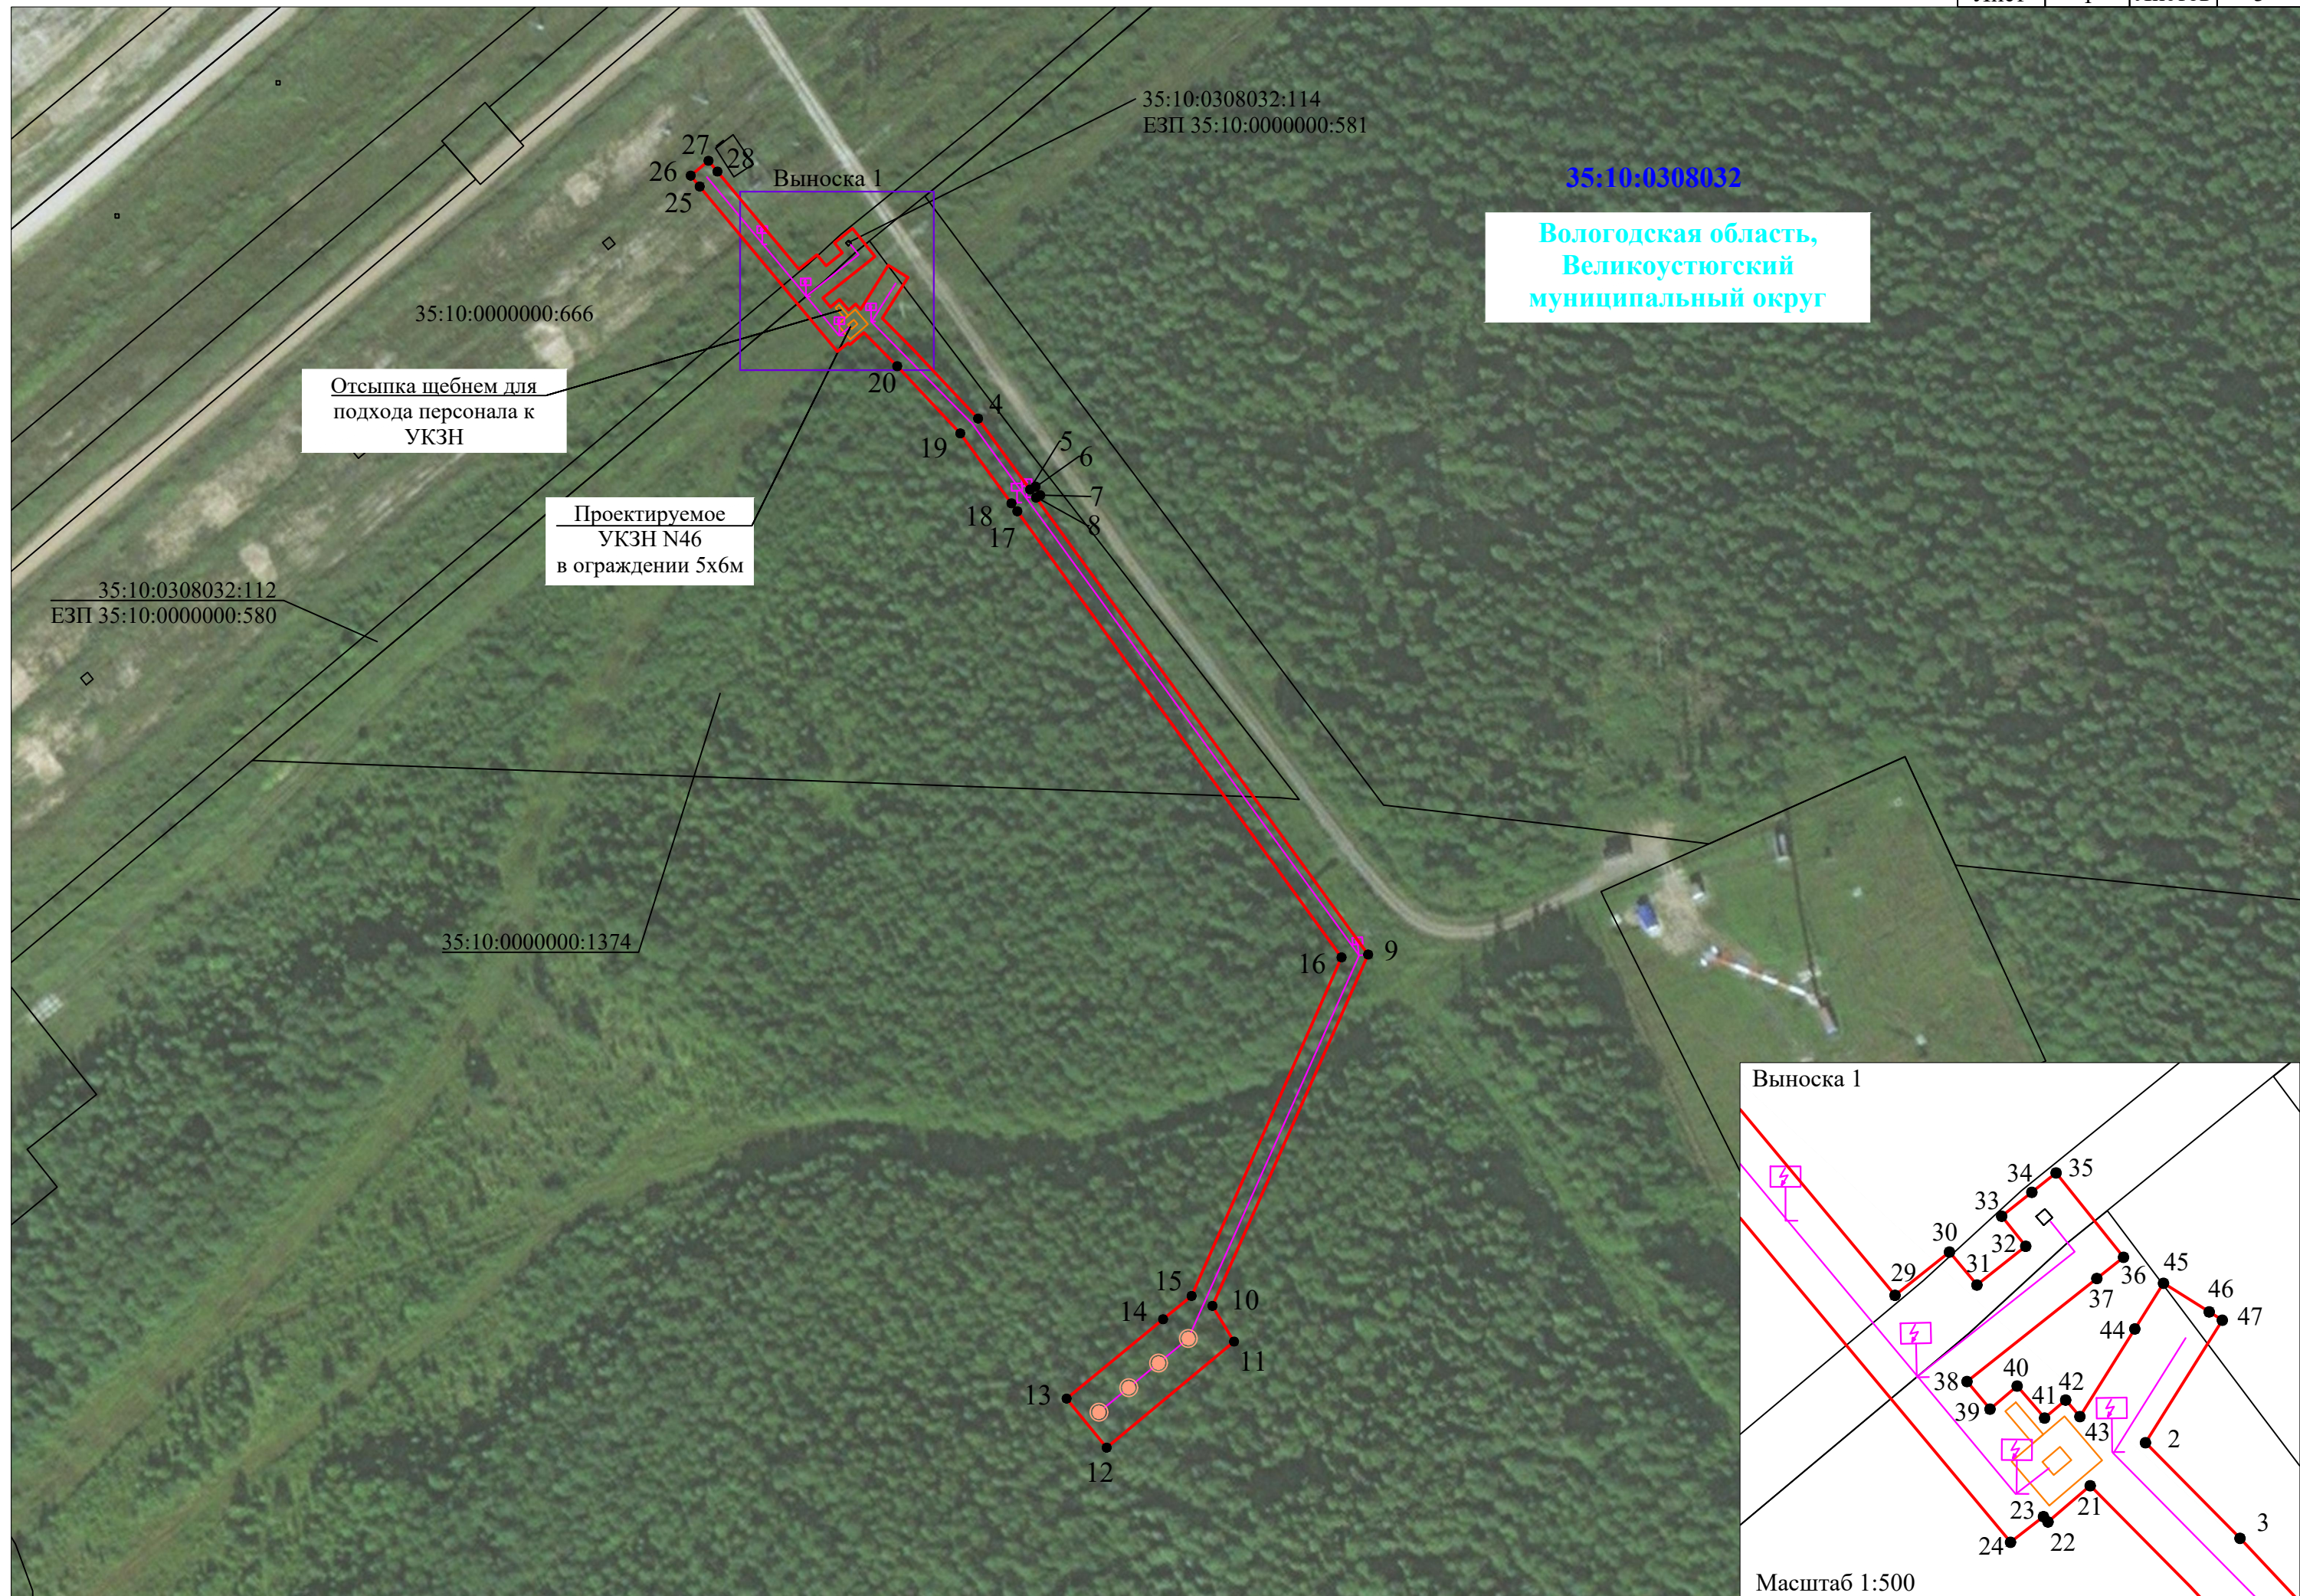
35:10:0308032:114
ЕЗП 35:10:0000000:581

35:10:0308032

Вологодская область,
Великоустюгский
муниципальный округ

Выноска 1

27 28
26
25

35:10:0000000:666

Отсыпка щебнем для подхода персонала к УКЗН

20
4
19
5
6
7
8
18
17

Проектируемое УКЗН N46 в ограждении 5х6м

35:10:0308032:112
ЕЗП 35:10:0000000:580

35:10:0000000:1374

16
9

15
14
10
11
13
12

Выноска 1

34 35
33
30 32
31
29
36
45
37
46
47
44
38 40
39 41 42
43
2
23 21
24 22
3

Масштаб 1:500